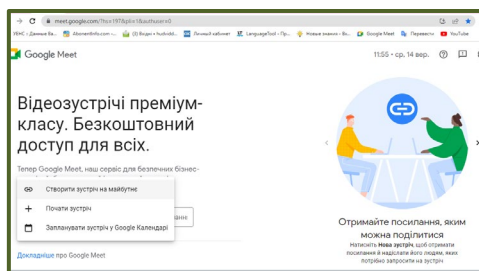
meet.google.com/?hs=197&pli=1&authuser=0

УВНС – Данные ба... AbonentInfo.com –... (3) Водні • hudvidd... Личный кабинет LanguageTool – Пр... Новые знаки – Вь... Google Meet Перевести YouTube

Google Meet

11:55 • ср, 14 вер.

Відеозустрічі преміум-класу. Безкоштовний доступ для всіх.

Тепер Google Meet, наш сервіс для безпечних бізнес-

Створити зустріч на майбутнє

Почати зустріч

Запланувати зустріч у Google Календарі

ання

Докладніше про Google Meet

Отримайте посилання, яким можна поділитися

Натисніть Нова зустріч, щоб отримати посилання й надіслати його людям, яких потрібно запросити на зустріч